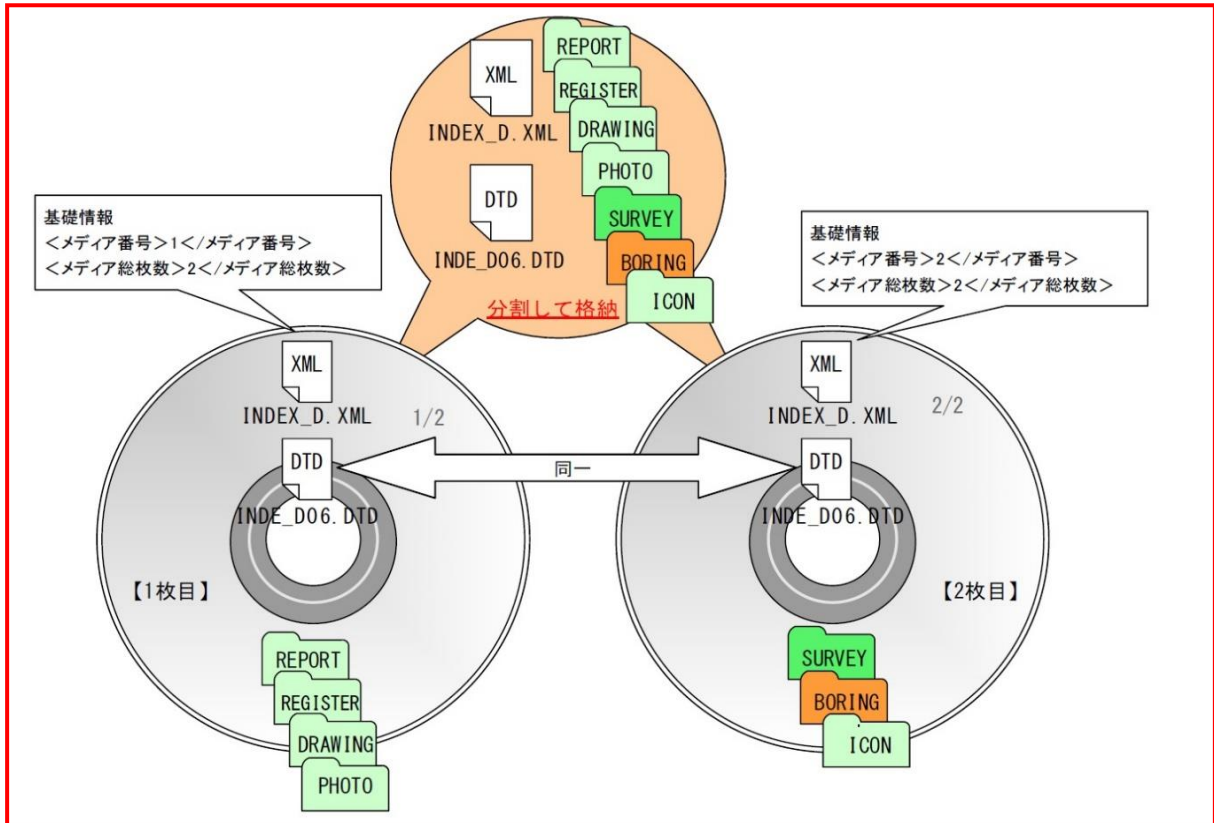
XML
INDEX_D.XML
DTD
INDE_D06.DTD
REPORT
REGISTER
DRAWING
PHOTO
SURVEY
BORING
ICON
分割して格納

基礎情報
<メディア番号>1</メディア番号>
<メディア総枚数>2</メディア総枚数>

基礎情報
<メディア番号>2</メディア番号>
<メディア総枚数>2</メディア総枚数>

XML
INDEX_D.XML
1/2
DTD
INDE_D06.DTD
【1枚目】
REPORT
REGISTER
DRAWING
PHOTO

同一

XML
INDEX_D.XML
2/2
DTD
INDE_D06.DTD
【2枚目】
SURVEY
BORING
ICON